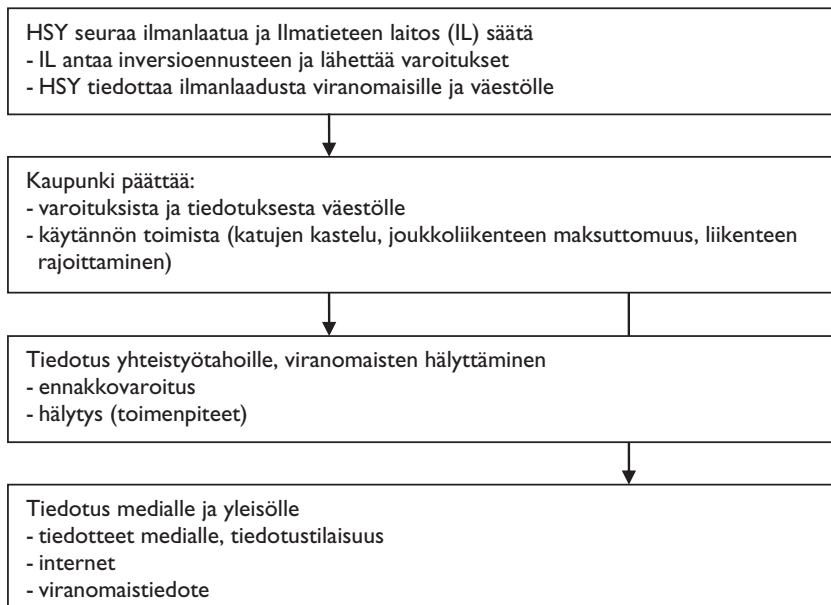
HSY seuraa ilmanlaatua ja Ilmatieteen laitos (IL) säätä
- IL antaa inversioennusteen ja lähettää varoitukset
- HSY tiedottaa ilmanlaadusta viranomaisille ja väestölle

Kaupunki päättää:
- varoituksista ja tiedotuksesta väestölle
- käytännön toimista (katujen kastelu, joukkoliikenteen maksuttomuus, liikenteen rajoittaminen)

Tiedotus yhteistyötahoille, viranomaisten hälyttäminen
- ennakkovaroitus
- hälytys (toimenpiteet)

Tiedotus medialle ja yleisölle
- tiedotteet medialle, tiedotustilaisuus
- internet
- viranomaistiedote